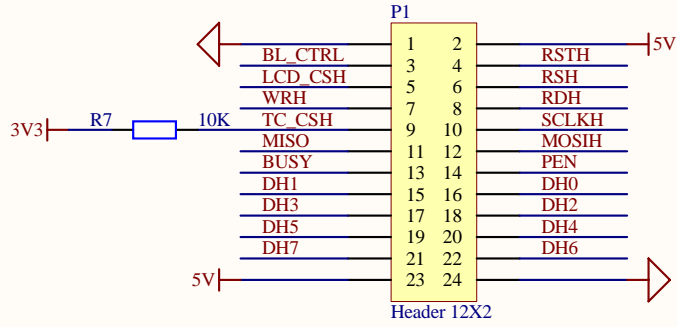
P1

| | | | |
|---|---|---|---|
| | 1 | 2 | 5V |
| BL_CTRL | 3 | 4 | RSTH |
| LCD_CSH | 5 | 6 | RSH |
| WRH | 7 | 8 | RDH |
| TC_CSH | 9 | 10 | SCLKH |
| MISO | 11 | 12 | MOSIH |
| BUSY | 13 | 14 | PEN |
| DH1 | 15 | 16 | DH0 |
| DH3 | 17 | 18 | DH2 |
| DH5 | 19 | 20 | DH4 |
| DH7 | 21 | 22 | DH6 |
| 5V | 23 | 24 | |

3V3 R7 10K

Header 12X2